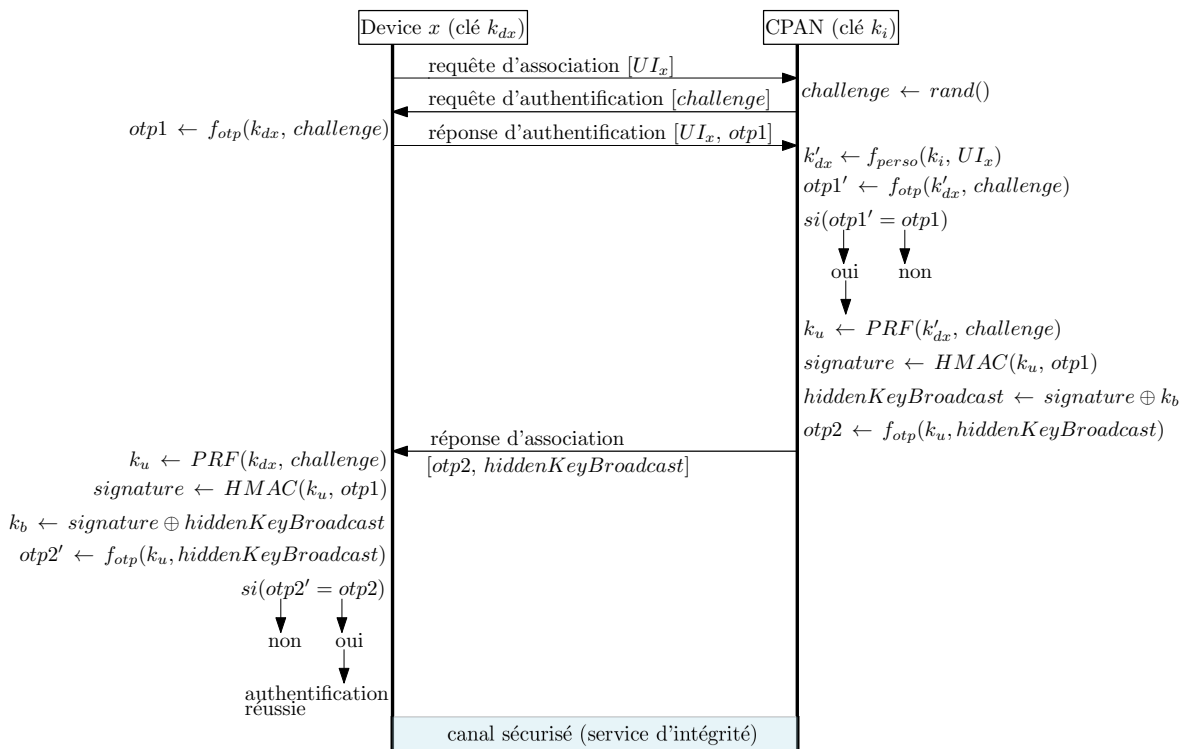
Device $x$ (clé $k_{dx}$)

CPAN (clé $k_i$)

requête d'association $[UI_x]$

$challenge \leftarrow rand()$

requête d'authentification $[challenge]$

$otp1 \leftarrow f_{otp}(k_{dx}, challenge)$

réponse d'authentification $[UI_x, otp1]$

$k'_{dx} \leftarrow f_{perso}(k_i, UI_x)$

$otp1' \leftarrow f_{otp}(k'_{dx}, challenge)$

$si(otp1' = otp1)$

oui

non

$k_u \leftarrow PRF(k'_{dx}, challenge)$

$signature \leftarrow HMAC(k_u, otp1)$

$hiddenKeyBroadcast \leftarrow signature \oplus k_b$

$otp2 \leftarrow f_{otp}(k_u, hiddenKeyBroadcast)$

réponse d'association

$[otp2, hiddenKeyBroadcast]$

$k_u \leftarrow PRF(k_{dx}, challenge)$

$signature \leftarrow HMAC(k_u, otp1)$

$k_b \leftarrow signature \oplus hiddenKeyBroadcast$

$otp2' \leftarrow f_{otp}(k_u, hiddenKeyBroadcast)$

$si(otp2' = otp2)$

non

oui

authentification réussie

canal sécurisé (service d'intégrité)